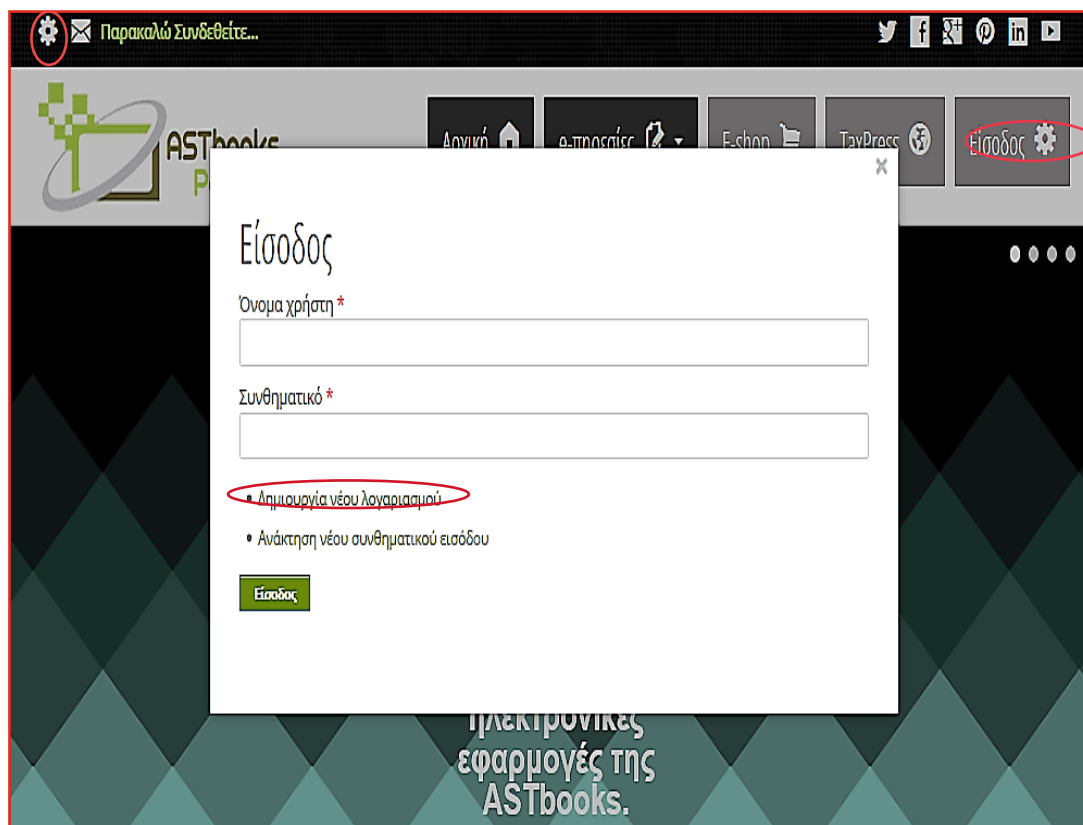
Παρακαλώ Συνδεθείτε...

ASTbooks

Αρχική

e-προσφές

E-shop

TaxPress

Είσοδος

×

Είσοδος

Όνομα χρήστη *

Συνθηματικό *

• Δημιουργία νέου λογαριασμού

• Ανάκτηση νέου συνθηματικού εισόδου

Είσοδος

ηλεκτρονικές εφαρμογές της ASTbooks.